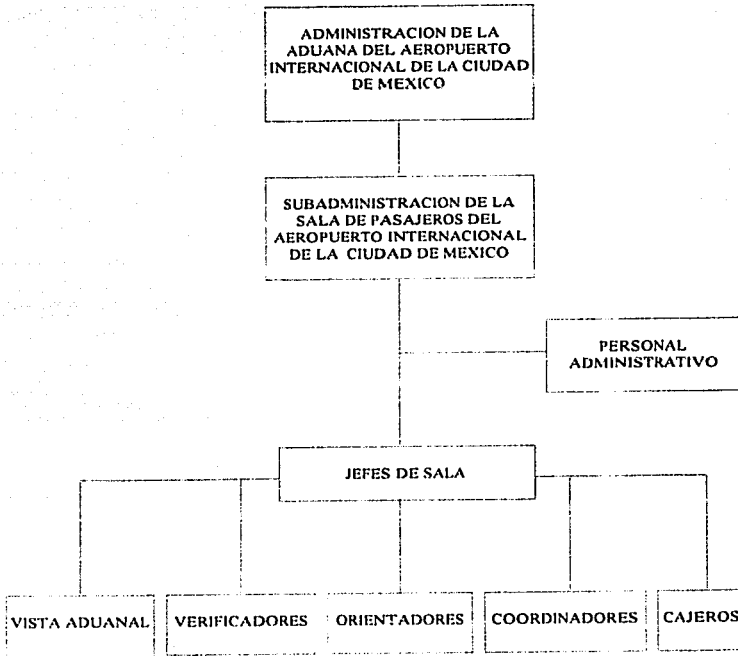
ADMINISTRACION DE LA ADUANA DEL AEROPUERTO INTERNACIONAL DE LA CIUDAD DE MEXICO

SUBADMINISTRACION DE LA SALA DE PASAJEROS DEL AEROPUERTO INTERNACIONAL DE LA CIUDAD DE MEXICO

PERSONAL ADMINISTRATIVO

JEFES DE SALA

VISTA ADUANAL

VERIFICADORES

ORIENTADORES

COORDINADORES

CAJEROS